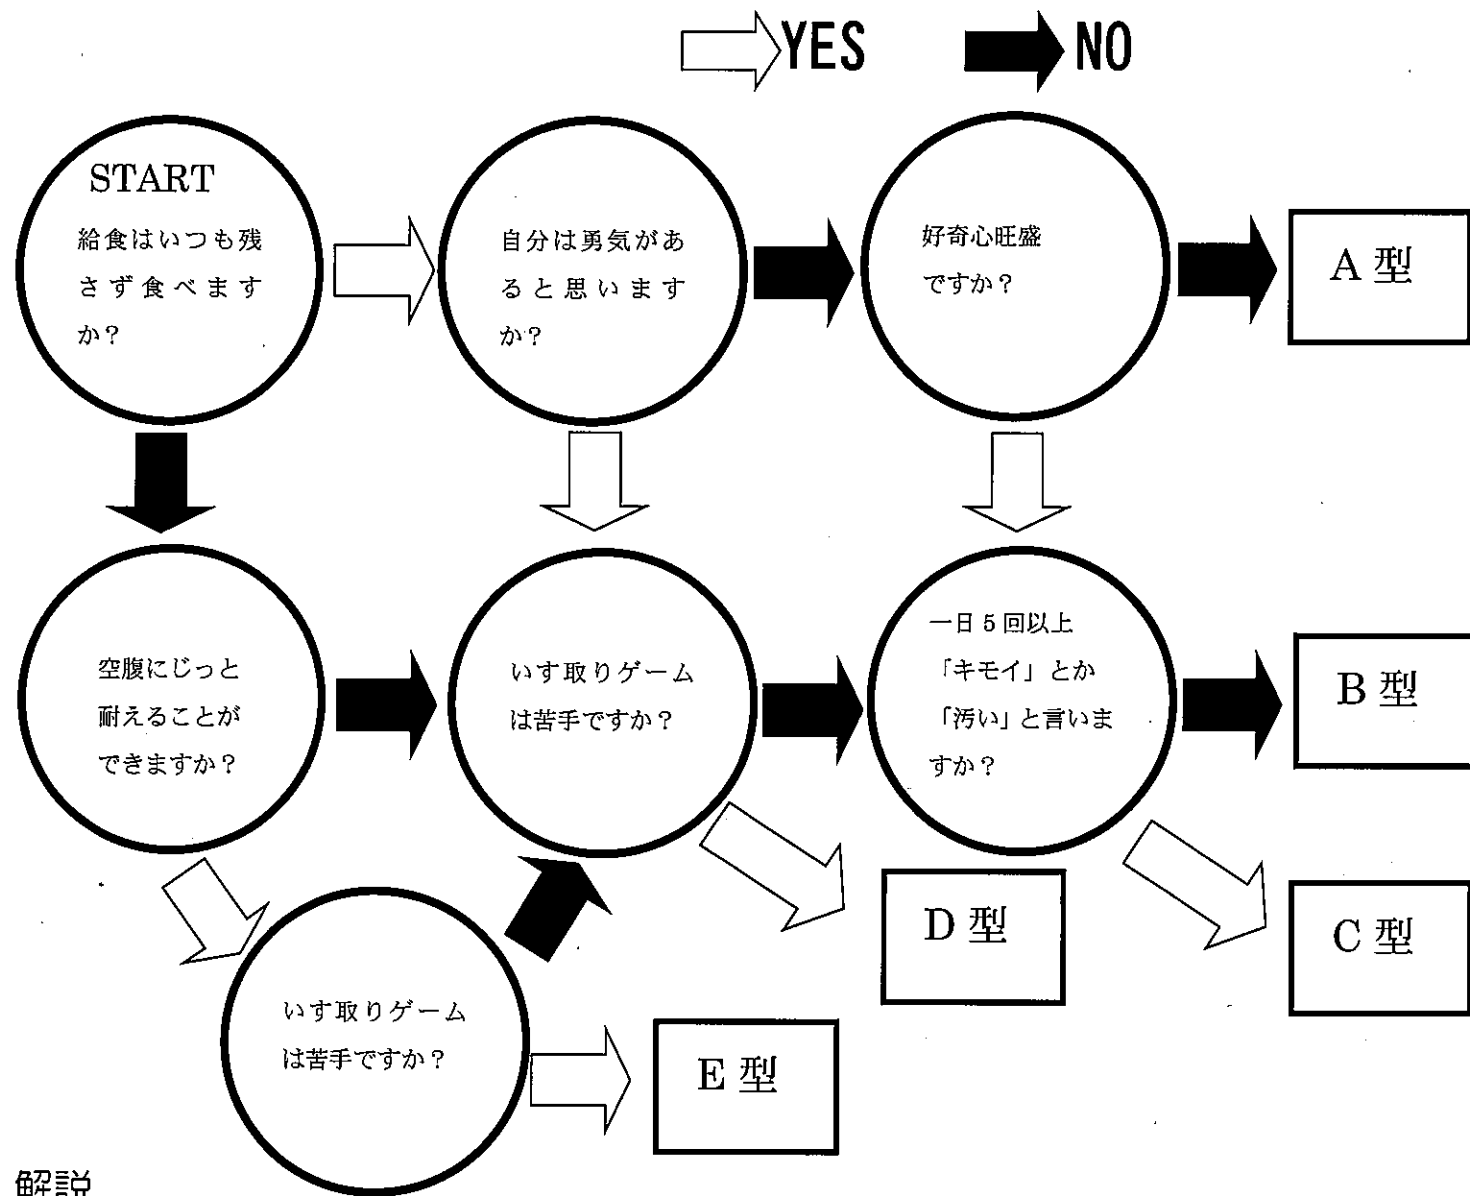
YES NO

START
給食はいつも残さず食べますか？

自分は勇気があると思いますか？

好奇心旺盛ですか？

A 型

空腹にじっと耐えることができますか？

いす取りゲームは苦手ですか？

一日 5 回以上「キモイ」とか「汚い」と言いますか？

B 型

D 型

C 型

いす取りゲームは苦手ですか？

E 型

解説